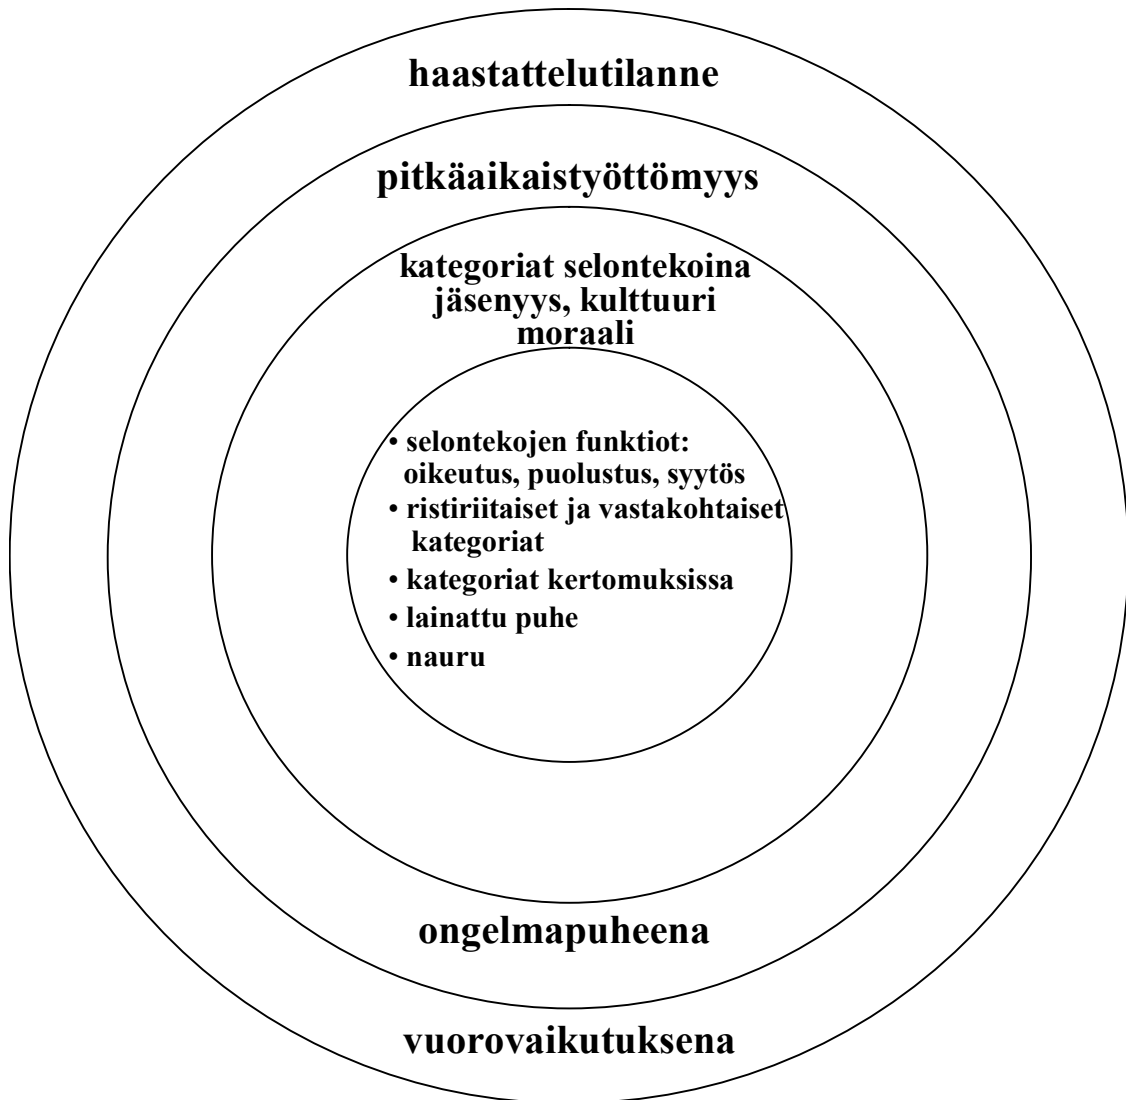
haastattelutilanne

pitkäaikaistyöttömyys

kategoriat selontekoina
jäsenyys, kulttuuri
moraali

• selontekojen funktiot: oikeutus, puolustus, syytös
• ristiriitaiset ja vastakohtaiset kategoriat
• kategoriat kertomuksissa
• lainattu puhe
• nauru

ongelmapuheena

vuorovaikutuksena